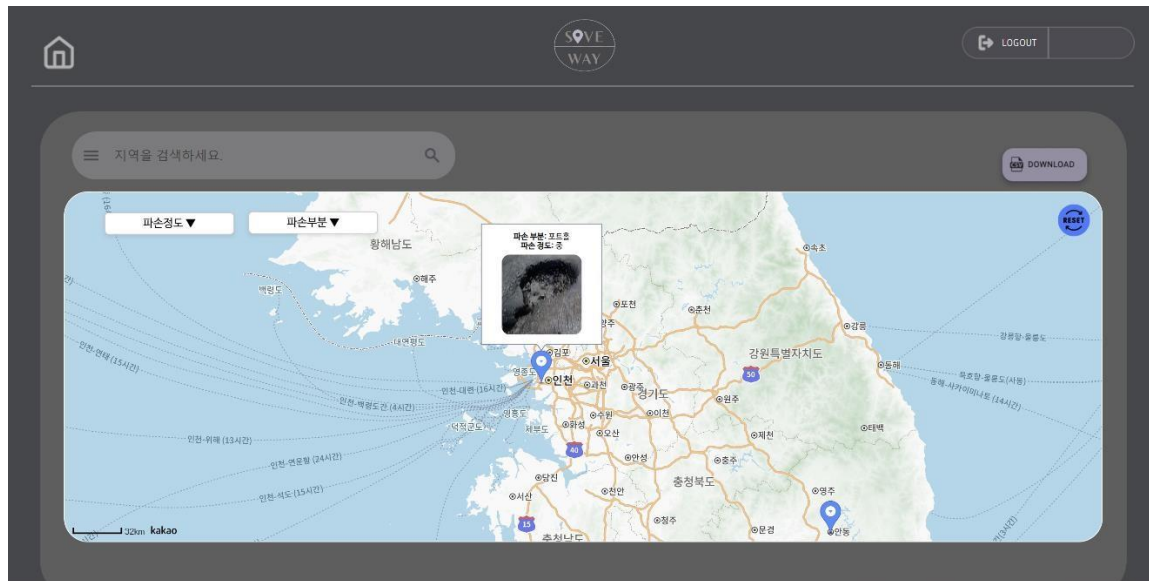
SAVE WAY

LOGOUT

지역을 검색하세요.

DOWNLOAD

파손정도▼

파손부분▼

RESET

파손 부분: 포트홀
파손 경도: 중

황해남도

해주

백령도

대연평도

인천-연태 (15시간)

인천-대련 (16시간)

인천-백령도간 (4시간)

인천-위해 (13시간)

인천-연운항 (24시간)

인천-석도 (15시간)

덕적군도

영종도

영흥도

제부도

김포

서울

인천

과천

광주

경기도

수원

이천

화성

오산

안성

포천

춘천

강원특별자치도

원주

제천

충주

충청북도

당진

천안

서산

청주

문경

영주

안동

속초

강릉

동해

태백

강릉항-울릉도

묵호항-울릉도(서동)

동해-사카이미나토 (14시간)

충청남도

32km kakao

50

40

15